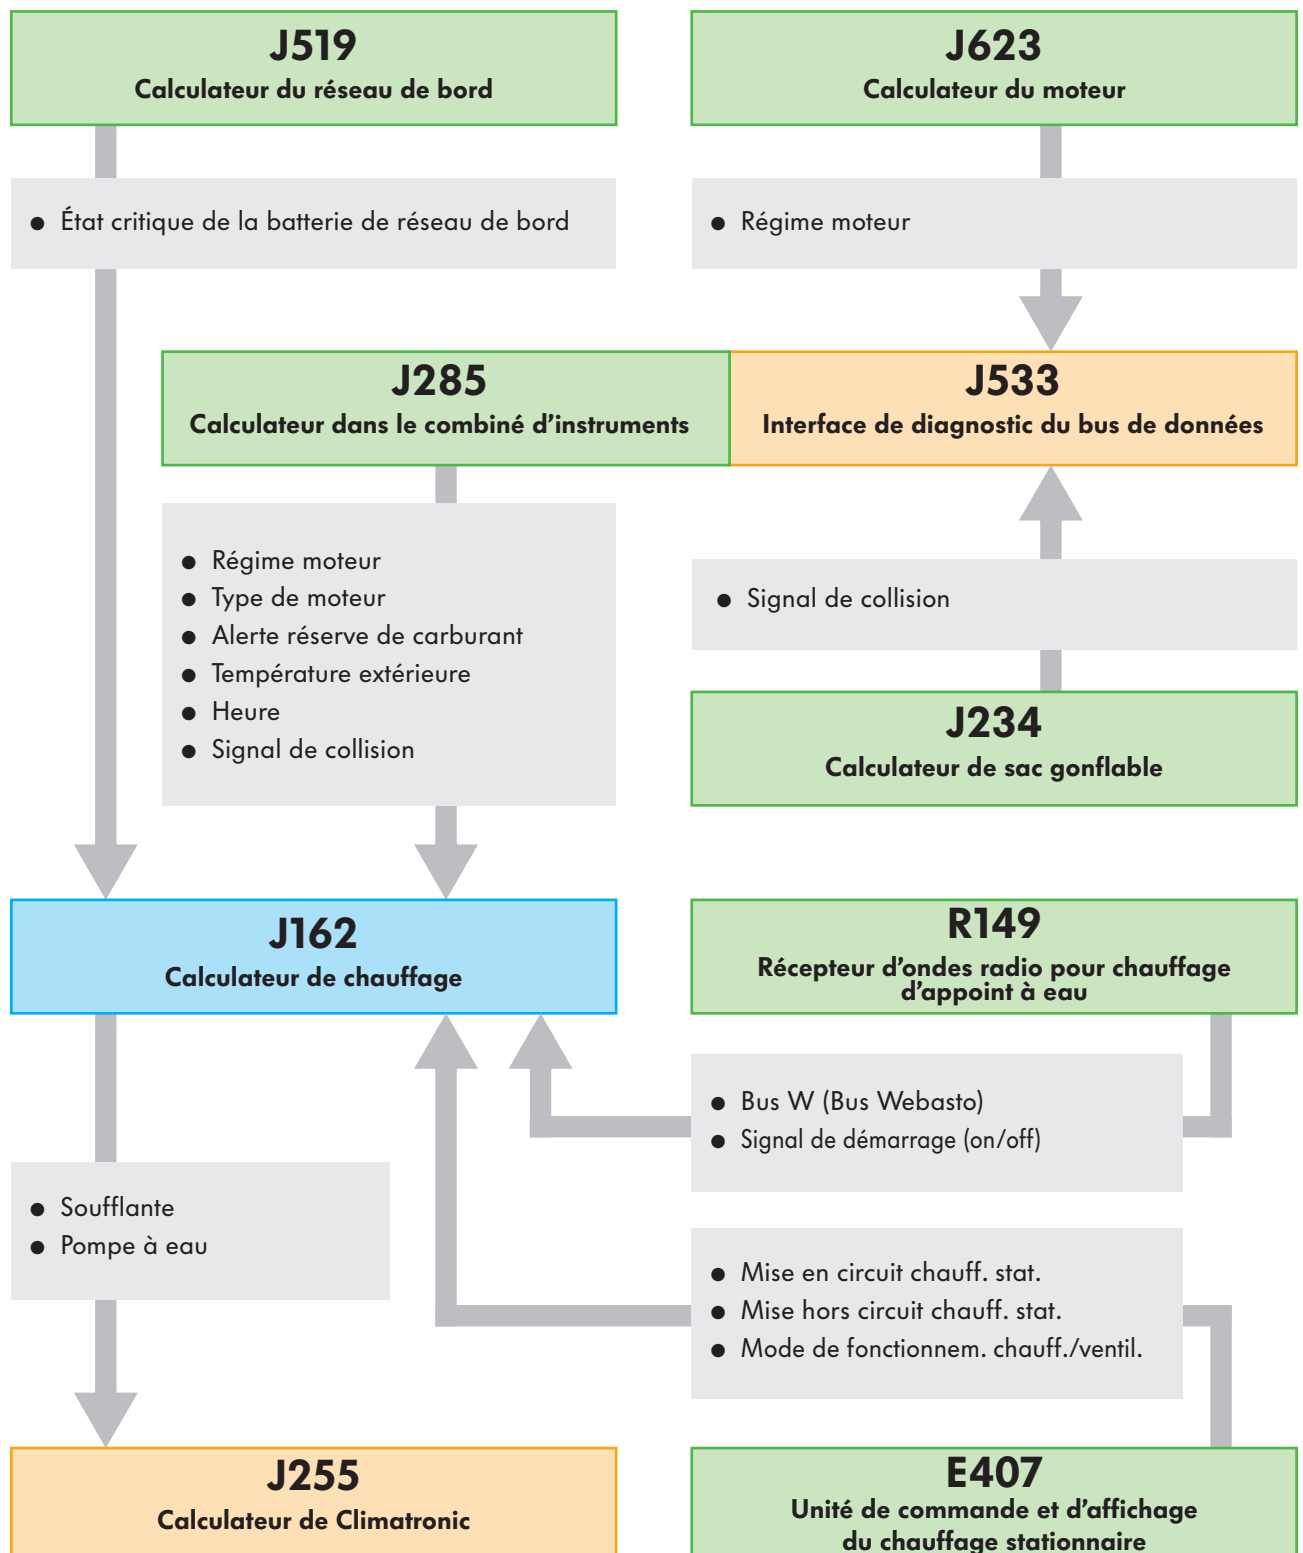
J519
Calculateur du réseau de bord

J623
Calculateur du moteur

● État critique de la batterie de réseau de bord

● Régime moteur

J285
Calculateur dans le combiné d'instruments

J533
Interface de diagnostic du bus de données

● Régime moteur
● Type de moteur
● Alerte réserve de carburant
● Température extérieure
● Heure
● Signal de collision

● Signal de collision

J234
Calculateur de sac gonflable

J162
Calculateur de chauffage

R149
Récepteur d'ondes radio pour chauffage d'appoint à eau

● Bus W (Bus Webasto)
● Signal de démarrage (on/off)

● Soufflante
● Pompe à eau

● Mise en circuit chauff. stat.
● Mise hors circuit chauff. stat.
● Mode de fonctionnem. chauff./ventil.

J255
Calculateur de Climatronic

E407
Unité de commande et d'affichage du chauffage stationnaire